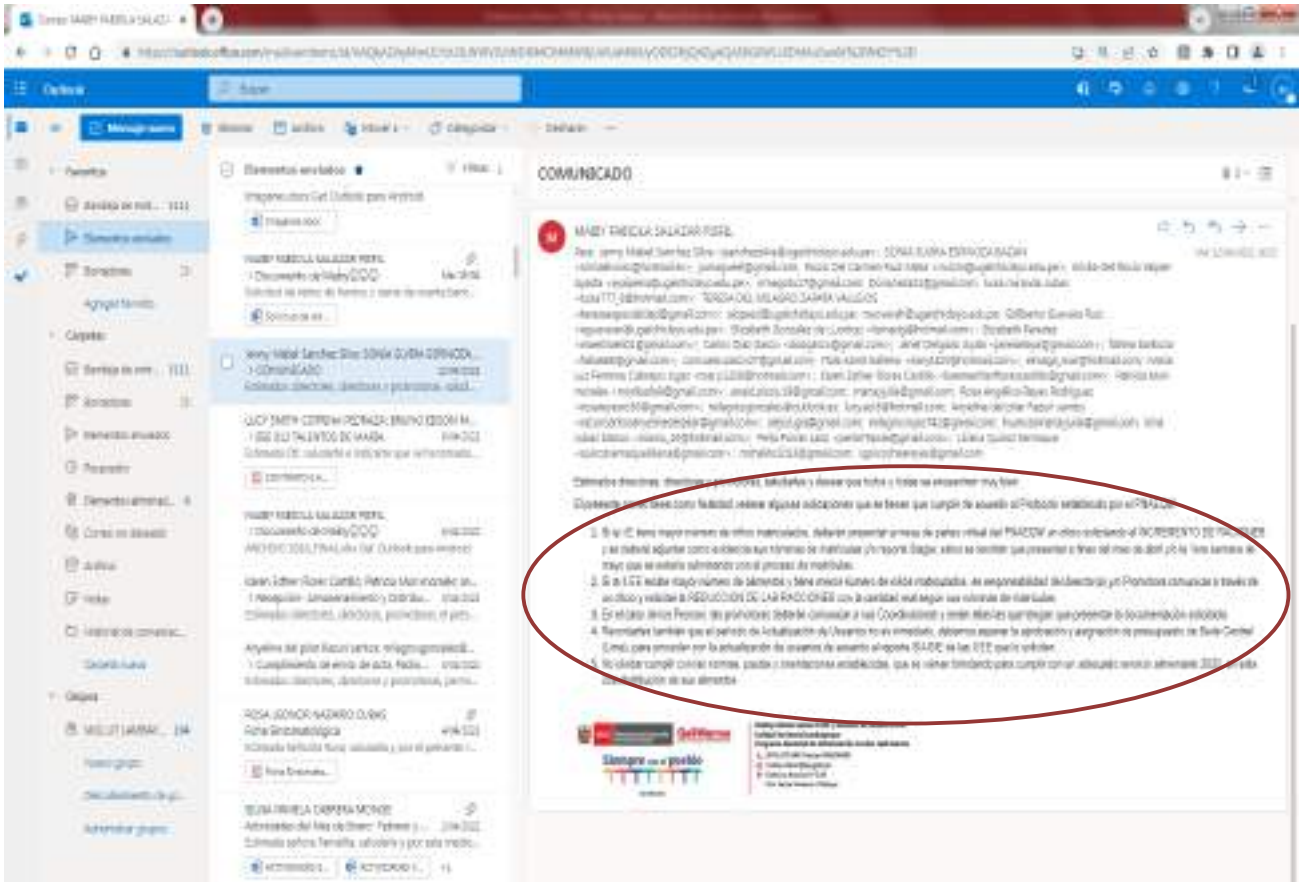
Outlook

Buscar

Mensaje nuevo

Favoritos

Bandeja de ent... 1111

Elementos enviados

Borradores 31

Agregar favorito

Carpetas

Bandeja de ent... 1111

Borradores 31

Elementos enviados

Pospuesto

Elementos eliminad... 6

Correo no deseado

Archivo

Notas

Historial de conversac...

Carpeta nueva

Grupos

Nuevo grupo

Descubrimiento de gr...

Administrar grupos

Elementos enviados

Filtro

MABY FABIOLA SALAZAR PISFIL
> Documento de Maby

Jenny Mabel Sanchez Silva; SONIA ELVIRA ESPINOZA...
> COMUNICADO
Estimados directores, directoras y promotores, salud...

LUCY JANETH CORREA PEDRAZA; BRUNO EDSON M...

MABY FABIOLA SALAZAR PISFIL
> Documento de Maby

Karen Esther Flores Castillo; Patricia Mori morales; ar...
> Recepción - Empadronamiento y Distribu...

Angelina del pilar Bazan santos; milagros...
> Cumplimiento de envío de acta. Pedid...

ROSA LEONOR NAZARIO CUBAS
Ficha Sociosanitaria

Ficha Sociosanit...

SILVIA PAMELA CABRERA MONGE
Actividades del Mes de Enero: Febrero y...

ACTIVIDADES ... ACTIVIDADES ... +1

COMUNICADO

MABY FABIOLA SALAZAR PISFIL

Estimados directores, directoras y promotores, saludarles y desear que todos y todas se encuentren muy bien.

El presente correo tiene como finalidad reiterar algunas indicaciones que se tienen que cumplir de acuerdo al Protocolo establecido por el PNAEQW.

1. Si su I.E. tiene mayor número de niños matriculados, deberán presentar a mesa de partes virtual del PNAEQW un oficio solicitando el INCREMENTO DE RACIONES y se deberá adjuntar como evidencia sus nóminas de matrícula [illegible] ...
2. Si la I.E.E recibe mayor número de alimentos y tiene menos número de niños matriculados, es responsabilidad del director(a) y/o Promotora comunicar a través de un oficio y solicitar la REDUCCIÓN DE LAS RACIONES con la cantidad real según sus nóminas de matrícula.
3. En el caso de los Pronoei, las promotoras deben de comunicar a sus Coordinadoras y ellas deben las que tengan que presentar la documentación solicitada.
4. Recordarles también que el periodo de Actualización de Usuarios no es inmediato, debemos esperar la aprobación y asignación de presupuesto de Sede Central. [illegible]
5. No olvidar cumplir con las normas, pautas y orientaciones establecidas, que se vienen brindando para cumplir con un adecuado servicio alimentario 2022, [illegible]

Siempre con el pueblo